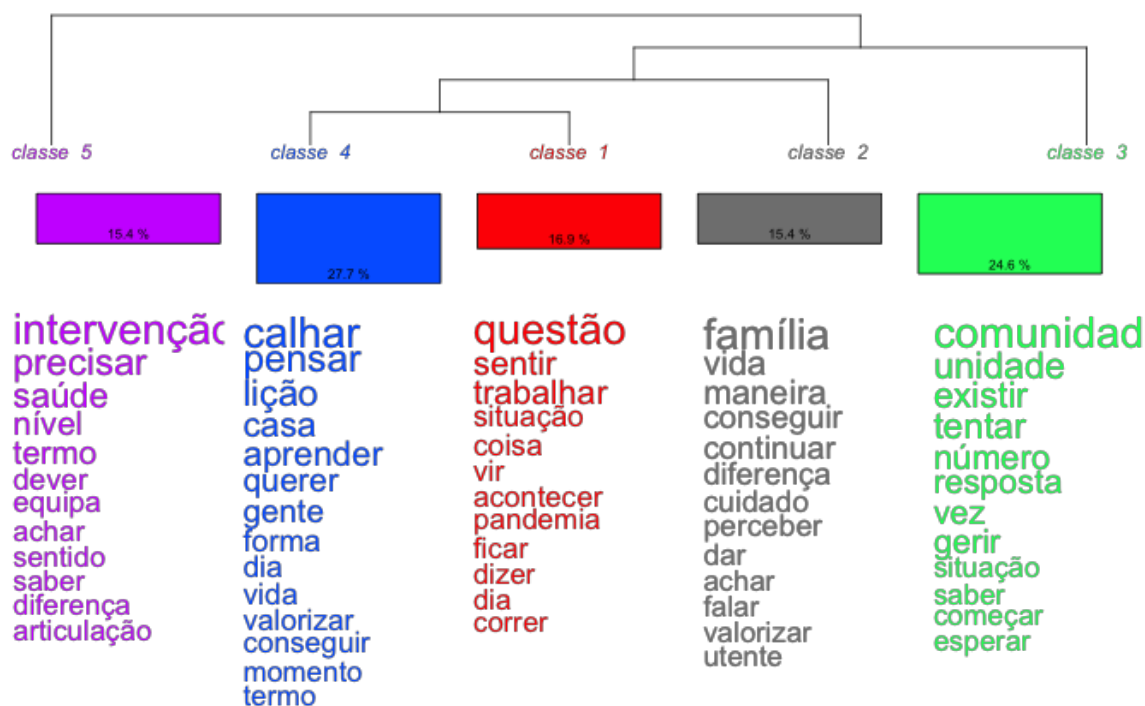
classe 5
15.4 %
intervençã
precisar
saúde
nível
termo
dever
equipa
achar
sentido
saber
diferença
articulação

classe 4
27.7 %
calhar
pensar
lição
casa
aprender
querer
gente
forma
dia
vida
valorizar
conseguir
momento
termo

classe 1
16.9 %
questão
sentir
trabalhar
situação
coisa
vir
acontecer
pandemia
ficar
dizer
dia
correr

classe 2
15.4 %
família
vida
maneira
conseguir
continuar
diferença
cuidado
perceber
dar
achar
falar
valorizar
utente

classe 3
24.6 %
comunidad
unidade
existir
tentar
número
resposta
vez
gerir
situação
saber
começar
esperar